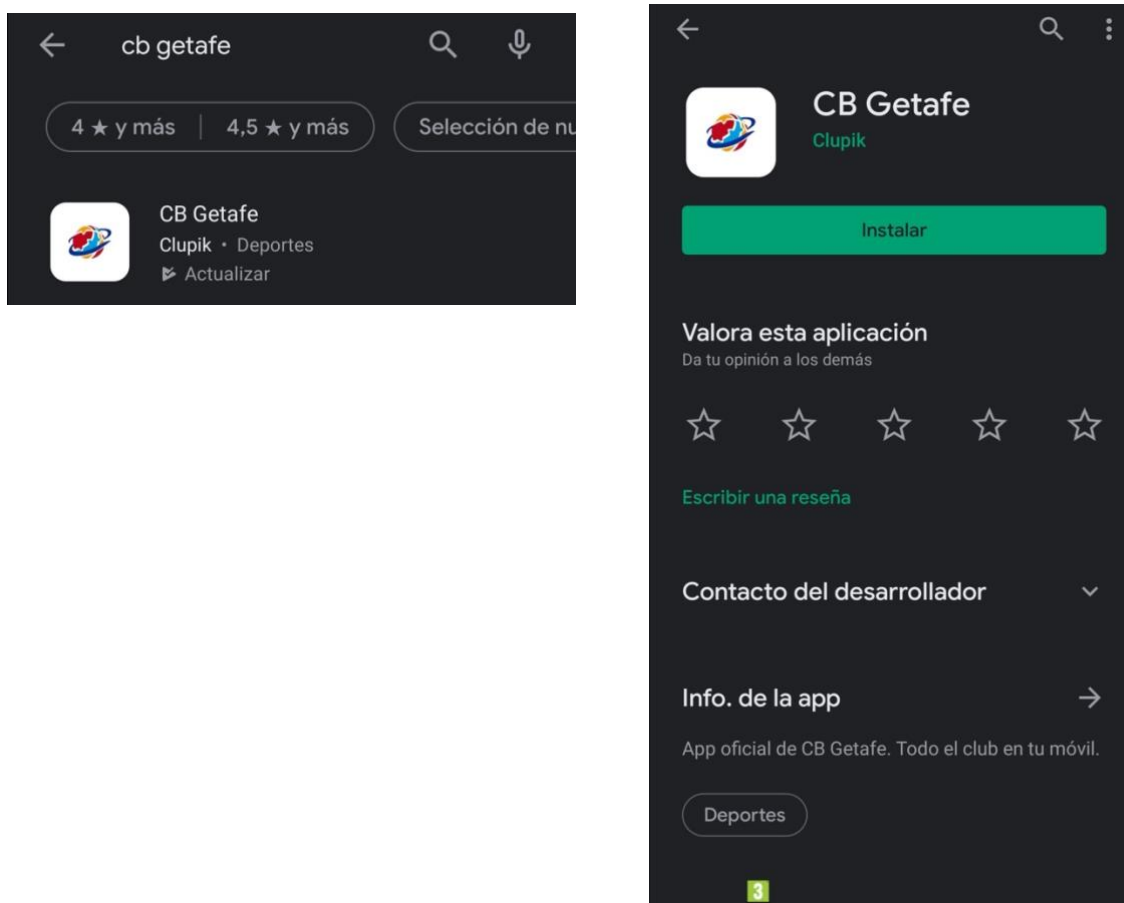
cb getafe

4 ★ y más | 4,5 ★ y más | Selección de nu

CB Getafe
Clupik • Deportes
Actualizar

CB Getafe
Clupik

Instalar

Valora esta aplicación
Da tu opinión a los demás

☆ ☆ ☆ ☆ ☆

Escribir una reseña

Contacto del desarrollador

Info. de la app

App oficial de CB Getafe. Todo el club en tu móvil.

Deportes

3